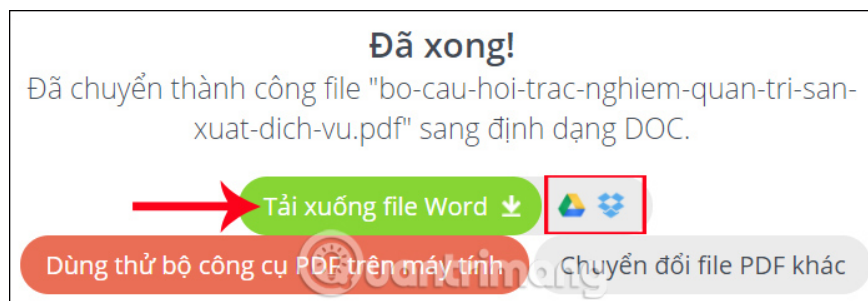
Đã xong!

Đã chuyển thành công file "bo-cau-hoi-trac-nghiem-quan-tri-san-xuat-dich-vu.pdf" sang định dạng DOC.

Tải xuống file Word

Dùng thử bộ công cụ PDF trên máy tính

Chuyển đổi file PDF khác

quantrimang